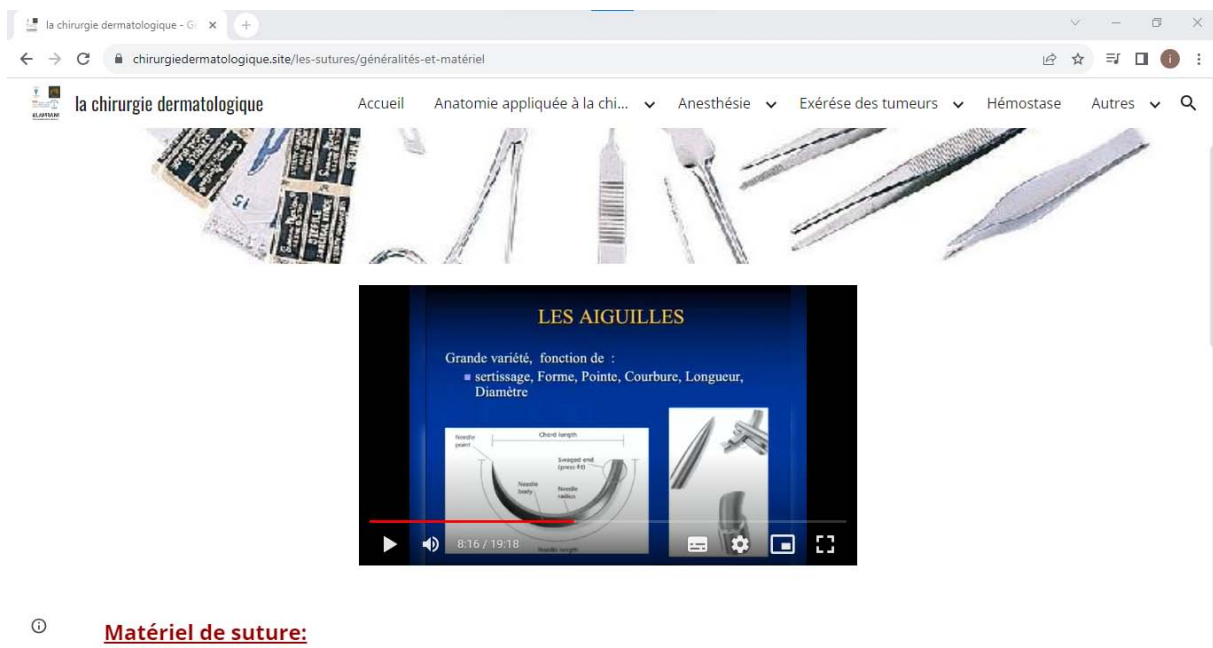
la chirurgie dermatologique - G ×

chirurgiedermatologique.site/les-sutures/généralités-et-matériel

la chirurgie dermatologique

Accueil Anatomie appliquée à la chi... Anesthésie Exérése des tumeurs Hémostase Autres

LES AIGUILLES

Grande variété, fonction de :
▪ sertissage, Forme, Pointe, Courbure, Longueur, Diamètre

Needle point
Chord length
Swaged end (press fit)
Needle body
Needle radius
Needle length

8:16 / 19:18

Matériel de suture: